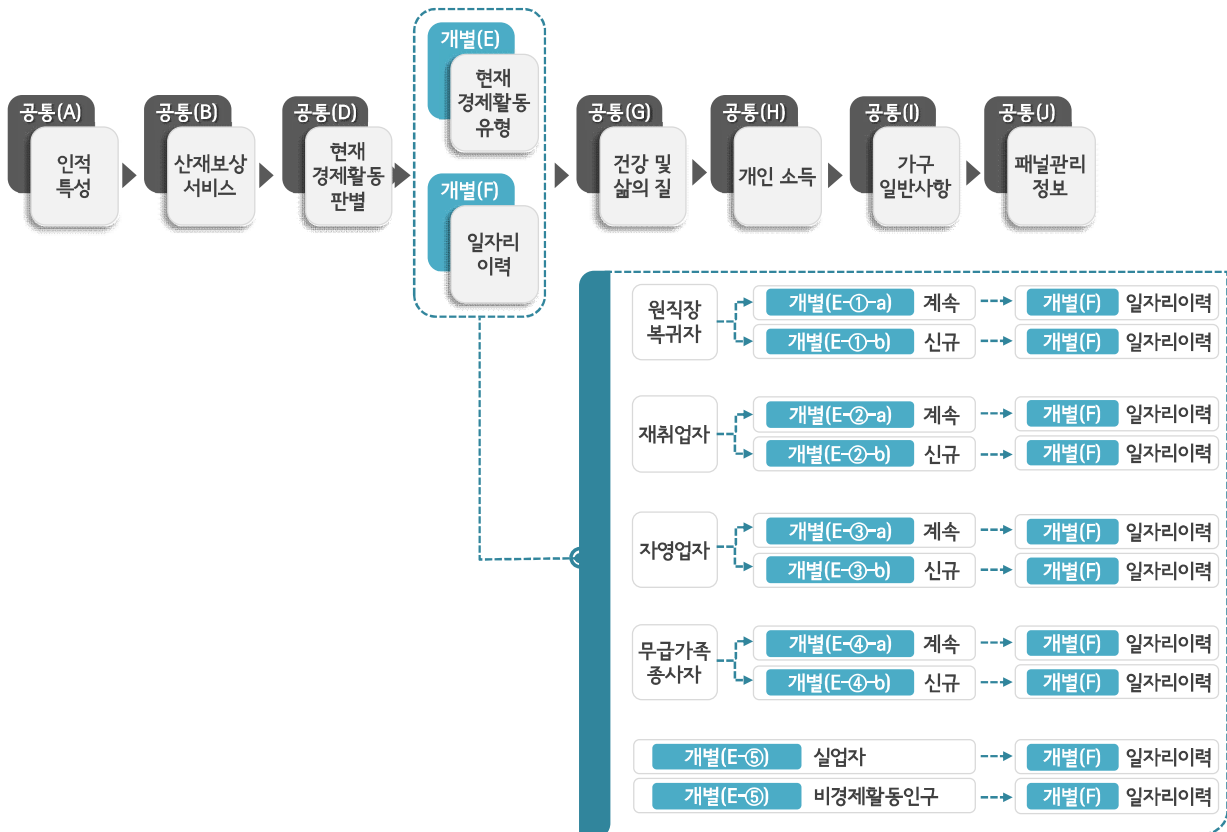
공통(A)
인적 특성

공통(B)
산재보상 서비스

공통(D)
현재 경제활동 판별

개별(E)
현재 경제활동 유형

개별(F)
일자리 이력

공통(G)
건강 및 삶의 질

공통(H)
개인 소득

공통(I)
가구 일반사항

공통(J)
패널관리 정보

원직장 복귀자
개별(E-①-a) 계속 개별(F) 일자리이력
개별(E-①-b) 신규 개별(F) 일자리이력

재취업자
개별(E-②-a) 계속 개별(F) 일자리이력
개별(E-②-b) 신규 개별(F) 일자리이력

자영업자
개별(E-③-a) 계속 개별(F) 일자리이력
개별(E-③-b) 신규 개별(F) 일자리이력

무급가족 종사자
개별(E-④-a) 계속 개별(F) 일자리이력
개별(E-④-b) 신규 개별(F) 일자리이력

개별(E-⑤) 실업자 개별(F) 일자리이력
개별(E-⑤) 비경제활동인구 개별(F) 일자리이력